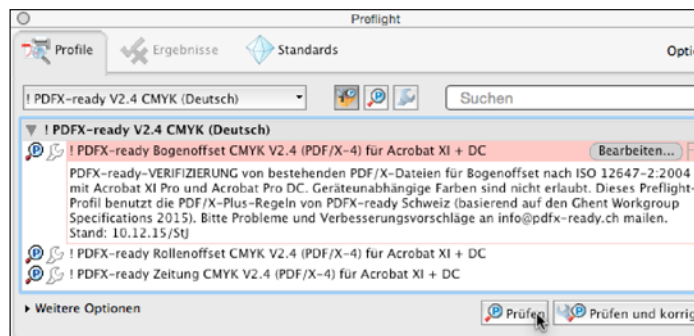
Preflight

Profile Ergebnisse Standards Optio

! PDFX-ready V2.4 CMYK (Deutsch)

Suchen

! PDFX-ready V2.4 CMYK (Deutsch)

! PDFX-ready Bogenoffset CMYK V2.4 (PDF/X-4) für Acrobat XI + DC

Bearbeiten...

PDFX-ready-VERIFIZIERUNG von bestehenden PDF/X-Dateien für Bogenoffset nach ISO 12647-2:2004 mit Acrobat XI Pro und Acrobat Pro DC. Geräteunabhängige Farben sind nicht erlaubt. Dieses Preflight-Profil benutzt die PDF/X-Plus-Regeln von PDFX-ready Schweiz (basierend auf den Ghent Workgroup Specifications 2015). Bitte Probleme und Verbesserungsvorschläge an info@pdfx-ready.ch mailen. Stand: 10.12.15/StJ

! PDFX-ready Rollenoffset CMYK V2.4 (PDF/X-4) für Acrobat XI + DC

! PDFX-ready Zeitung CMYK V2.4 (PDF/X-4) für Acrobat XI + DC

Weitere Optionen

Prüfen

Prüfen und korrig